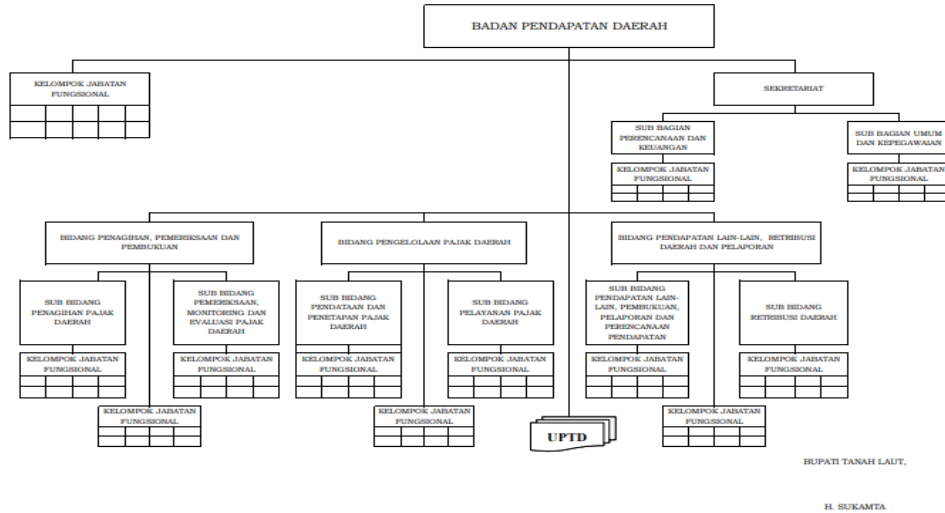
BADAN PENDAPATAN DAERAH

KELOMPOK JABATAN FUNGSIONAL

SEKRETARIAT

SUB BAGIAN PERENCANAAN DAN KEUANGAN

KELOMPOK JABATAN FUNGSIONAL

SUB BAGIAN UMUM DAN KEPEGAWAIAN

KELOMPOK JABATAN FUNGSIONAL

BIDANG PENAGIHAN, PEMERIKSAAN DAN PEMBUKUAN

BIDANG PENGELOLAAN PAJAK DAERAH

BIDANG PENDAPATAN LAIN-LAIN, RETRIBUSI DAERAH DAN PELAPORAN

SUB BIDANG PENAGIHAN PAJAK DAERAH

KELOMPOK JABATAN FUNGSIONAL

SUB BIDANG PEMERIKSAAN, MONITORING DAN EVALUASI PAJAK DAERAH

KELOMPOK JABATAN FUNGSIONAL

SUB BIDANG PENDATAAN DAN PENETAPAN PAJAK DAERAH

KELOMPOK JABATAN FUNGSIONAL

SUB BIDANG PELAYANAN PAJAK DAERAH

KELOMPOK JABATAN FUNGSIONAL

SUB BIDANG PENDAPATAN LAIN-LAIN, PEMBUKUAN, PELAPORAN DAN PERENCANAAN PENDAPATAN

KELOMPOK JABATAN FUNGSIONAL

SUB BIDANG RETRIBUSI DAERAH

KELOMPOK JABATAN FUNGSIONAL

KELOMPOK JABATAN FUNGSIONAL

KELOMPOK JABATAN FUNGSIONAL

UPTD

KELOMPOK JABATAN FUNGSIONAL

BUPATI TANAH LAUT,

H. SUKAMTA